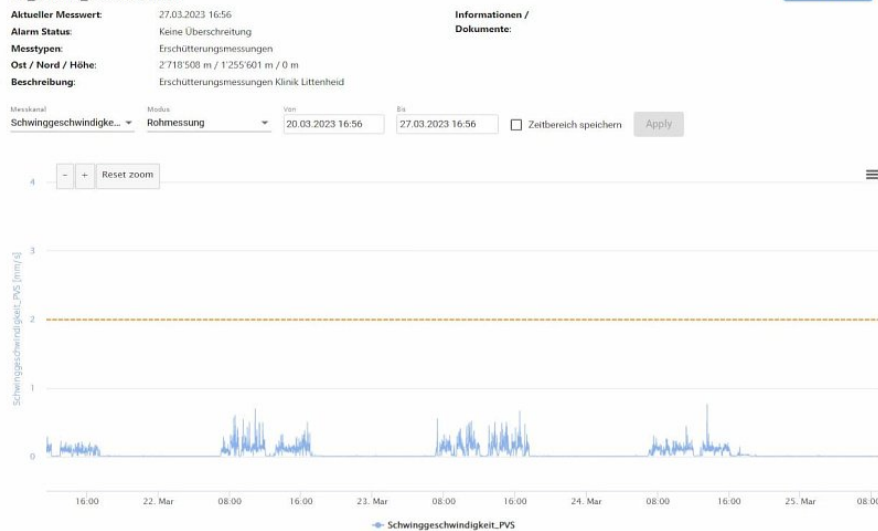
Aktueller Messwert: 27.03.2023 16:56
Alarm Status: Keine Überschreitung
Messtypen: Erschütterungsmessungen
Ost / Nord / Höhe: 2'718'508 m / 1'255'601 m / 0 m
Beschreibung: Erschütterungsmessungen Klinik Littenheid

Informationen / Dokumente:

Messkanal
Schwinggeschwindigke...
Modus
Rohmessung
Von
20.03.2023 16:56
Bis
27.03.2023 16:56
Zeitbereich speichern
Apply

- + Reset zoom

Schwinggeschwindigkeit_PVS [mm/s]

4
3
2
1
0

16:00 22. Mar 08:00 16:00 23. Mar 08:00 16:00 24. Mar 08:00 16:00 25. Mar 08:00

Schwinggeschwindigkeit_PVS